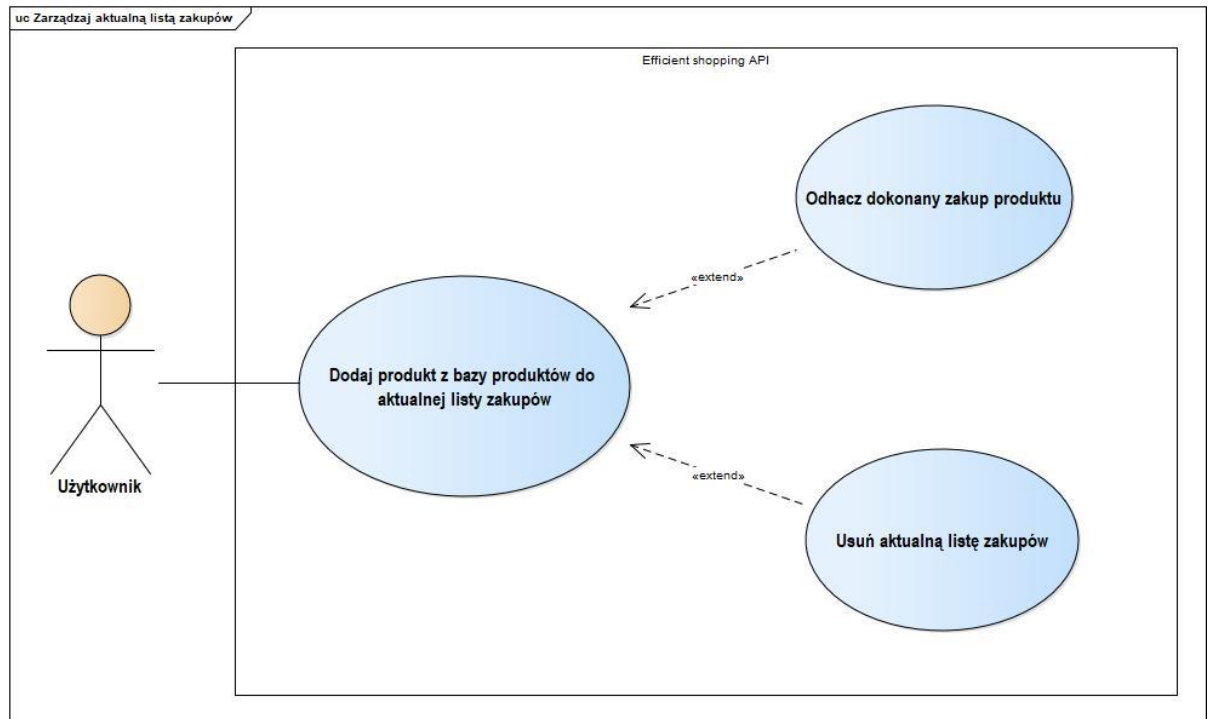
uc Zarządzaj aktualną listą zakupów

Efficient shopping API

Odhacz dokonany zakup produktu

«extend»

Dodaj produkt z bazy produktów do aktualnej listy zakupów

«extend»

Usuń aktualną listę zakupów

Użytkownik